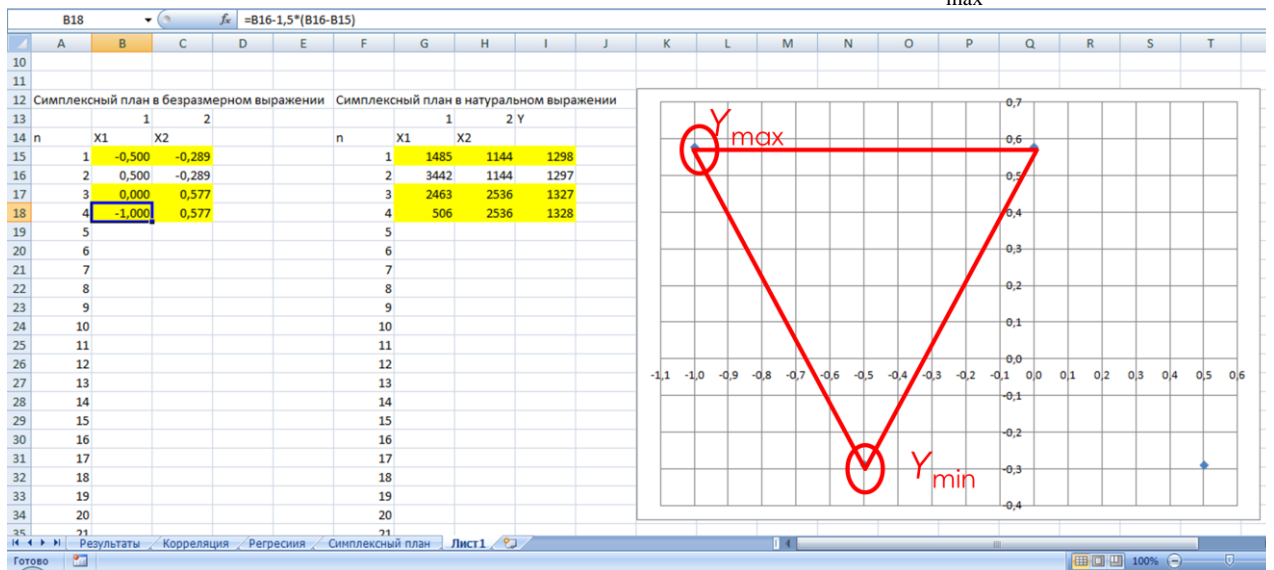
max

B18 $f_x$ =B16-1,5*(B16-B15)

| | A | B | C | D | E | F | G | H | I | J |
|---|---|---|---|---|---|---|---|---|---|---|
| 10 | | | | | | | | | | |
| 11 | | | | | | | | | | |
| 12 | Симплексный план в безразмерном выражении | | | | | Симплексный план в натуральном выражении | | | | |
| 13 | | 1 | 2 | | | | 1 | 2 | Y | |
| 14 | n | X1 | X2 | | | n | X1 | X2 | | |
| 15 | 1 | -0,500 | -0,289 | | | 1 | 1485 | 1144 | 1298 | |
| 16 | 2 | 0,500 | -0,289 | | | 2 | 3442 | 1144 | 1297 | |
| 17 | 3 | 0,000 | 0,577 | | | 3 | 2463 | 2536 | 1327 | |
| 18 | 4 | -1,000 | 0,577 | | | 4 | 506 | 2536 | 1328 | |
| 19 | 5 | | | | | 5 | | | | |
| 20 | 6 | | | | | 6 | | | | |
| 21 | 7 | | | | | 7 | | | | |
| 22 | 8 | | | | | 8 | | | | |
| 23 | 9 | | | | | 9 | | | | |
| 24 | 10 | | | | | 10 | | | | |
| 25 | 11 | | | | | 11 | | | | |
| 26 | 12 | | | | | 12 | | | | |
| 27 | 13 | | | | | 13 | | | | |
| 28 | 14 | | | | | 14 | | | | |
| 29 | 15 | | | | | 15 | | | | |
| 30 | 16 | | | | | 16 | | | | |
| 31 | 17 | | | | | 17 | | | | |
| 32 | 18 | | | | | 18 | | | | |
| 33 | 19 | | | | | 19 | | | | |
| 34 | 20 | | | | | 20 | | | | |
| 35 | 21 | | | | | 21 | | | | |

K L M N O P Q R S T

$Y_{max}$
$Y_{min}$

0,7 0,6 0,5 0,4 0,3 0,2 0,1 0,0 -0,1 -0,2 -0,3 -0,4
-1,1 -1,0 -0,9 -0,8 -0,7 -0,6 -0,5 -0,4 -0,3 -0,2 -0,1 0,0 0,1 0,2 0,3 0,4 0,5 0,6

Результаты / Корреляция / Регресия / Симплексный план / Лист1

Готово 100%